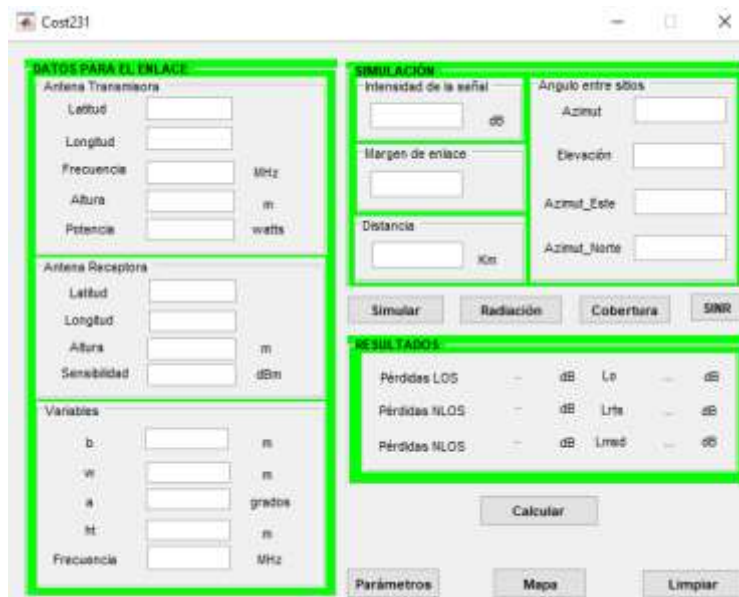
Cost231

DATOS PARA EL ENLACE

Antena Transmisora

Latitud

Longitud

Frecuencia MHz

Altura m

Potencia watts

Antena Receptora

Latitud

Longitud

Altura m

Sensibilidad dBm

Variables

b m

w m

a grados

ht m

Frecuencia MHz

SIMULACIÓN

Intensidad de la señal dB

Margen de enlace

Distancia Km

Angulo entre sitios

Azimut

Elevación

Azimut_Este

Azimut_Norte

Simular

Radiación

Cobertura

SINR

RESULTADOS

Pérdidas LOS -- dB Lo -- dB

Pérdidas NLOS -- dB Lrts -- dB

Pérdidas NLOS -- dB Lmsd -- dB

Calcular

Parámetros

Mapa

Limpiar